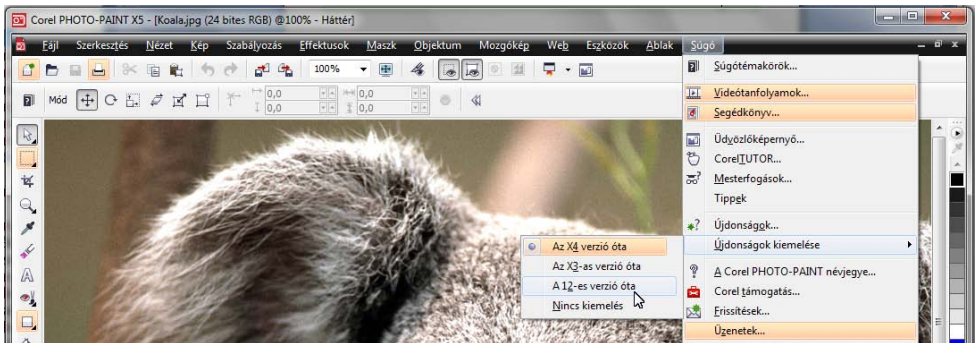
Corel PHOTO-PAINT X5 - [Koala.jpg (24 bites RGB) @100% - Háttér]

Fájl Szerkesztés Nézet Kép Szabályozás Effektusok Maszk Objektum Mozgókép Web Eszközök Ablak Súgó

100%

Mód 0,0 0,0 0,0 0,0

Súgótémakörök...
Videótanfolyamok...
Segédkönyv...
Üdvözlőképernyő...
CorelTUTOR...
Mesterfogások...
Tippek
Újdonságok...
Újdonságok kiemelése
A Corel PHOTO-PAINT névjegye...
Corel támogatás...
Frissítések...
Üzenetek...

Az X4 verzió óta
Az X3-as verzió óta
A 12-es verzió óta
Nincs kiemelés